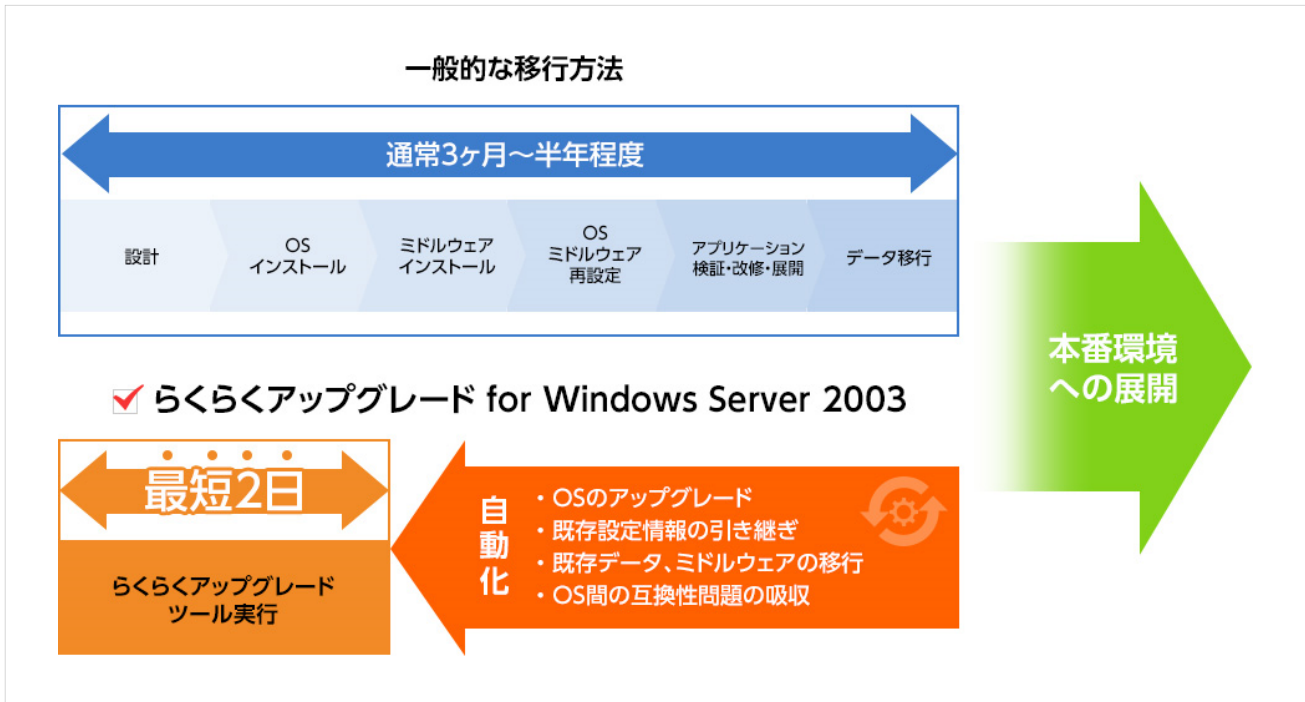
一般的な移行方法

通常3ヶ月～半年程度

設計

OS インストール

ミドルウェア インストール

OS ミドルウェア 再設定

アプリケーション 検証・改修・展開

データ移行

本番環境への展開

らくらくアップグレード for Windows Server 2003

最短2日

らくらくアップグレード ツール実行

自動化

・OSのアップグレード
・既存設定情報の引き継ぎ
・既存データ、ミドルウェアの移行
・OS間の互換性問題の吸収